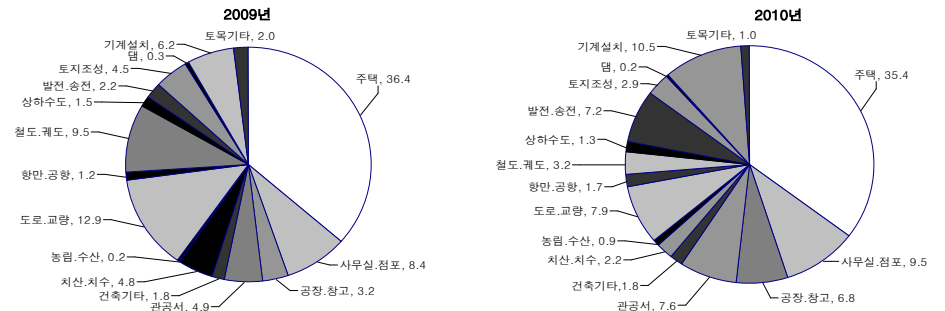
2009년

토목기타, 2.0
기계설치, 6.2
댐, 0.3
토지조성, 4.5
발전.송전, 2.2
상하수도, 1.5
철도.궤도, 9.5
항만.공항, 1.2
도로.교량, 12.9
농림.수산, 0.2
치산.치수, 4.8
건축기타, 1.8
관공서, 4.9
공장.창고, 3.2
사무실.점포, 8.4
주택, 36.4

2010년

토목기타, 1.0
기계설치, 10.5
댐, 0.2
토지조성, 2.9
발전.송전, 7.2
상하수도, 1.3
철도.궤도, 3.2
항만.공항, 1.7
도로.교량, 7.9
농림.수산, 0.9
치산.치수, 2.2
건축기타,1.8
관공서, 7.6
공장.창고, 6.8
사무실.점포, 9.5
주택, 35.4